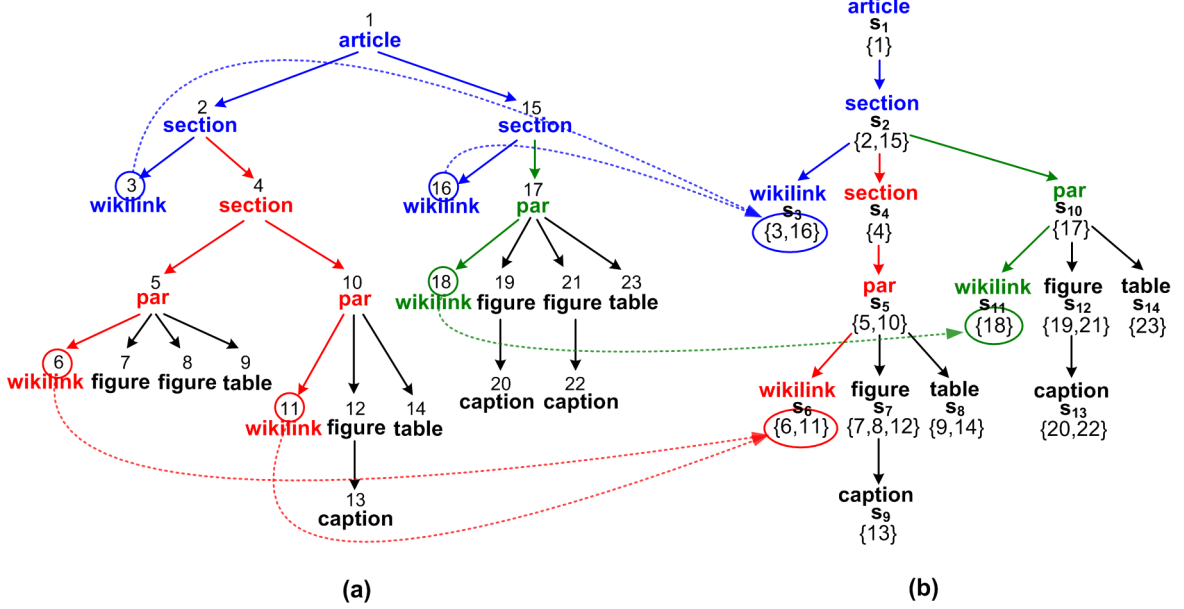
1
article

2
section

15
section

3
wikilink

4
section

16
wikilink

17
par

5
par

10
par

18
wikilink

19
figure

21
figure

23
table

6
wikilink

7
figure

8
figure

9
table

11
wikilink

12
figure

14
table

20
caption

22
caption

13
caption

(a)

article
$s_1$
{1}

section
$s_2$
{2,15}

wikilink
$s_3$
{3,16}

section
$s_4$
{4}

par
$s_{10}$
{17}

par
$s_5$
{5,10}

wikilink
$s_{11}$
{18}

figure
$s_{12}$
{19,21}

table
$s_{14}$
{23}

wikilink
$s_6$
{6,11}

figure
$s_7$
{7,8,12}

table
$s_8$
{9,14}

caption
$s_{13}$
{20,22}

caption
$s_9$
{13}

(b)